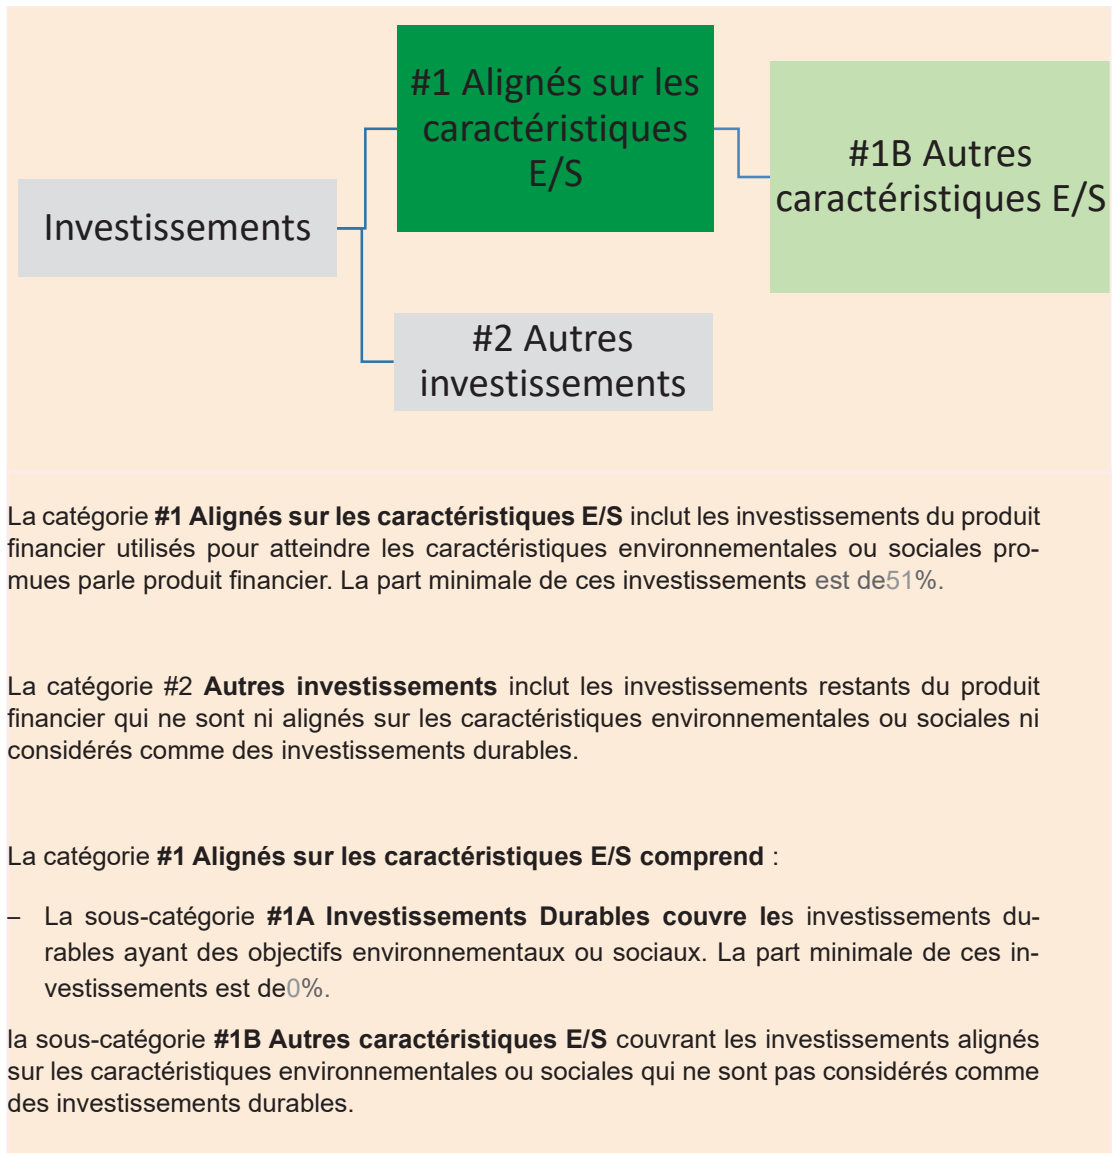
Investissements

#1 Alignés sur les caractéristiques E/S

#1B Autres caractéristiques E/S

#2 Autres investissements

La catégorie **#1 Alignés sur les caractéristiques E/S** inclut les investissements du produit financier utilisés pour atteindre les caractéristiques environnementales ou sociales promues parle produit financier. La part minimale de ces investissements est de51%.

La catégorie #2 **Autres investissements** inclut les investissements restants du produit financier qui ne sont ni alignés sur les caractéristiques environnementales ou sociales ni considérés comme des investissements durables.

La catégorie **#1 Alignés sur les caractéristiques E/S comprend** :

– La sous-catégorie **#1A Investissements Durables couvre le**s investissements durables ayant des objectifs environnementaux ou sociaux. La part minimale de ces investissements est de0%.

la sous-catégorie **#1B Autres caractéristiques E/S** couvrant les investissements alignés sur les caractéristiques environnementales ou sociales qui ne sont pas considérés comme des investissements durables.